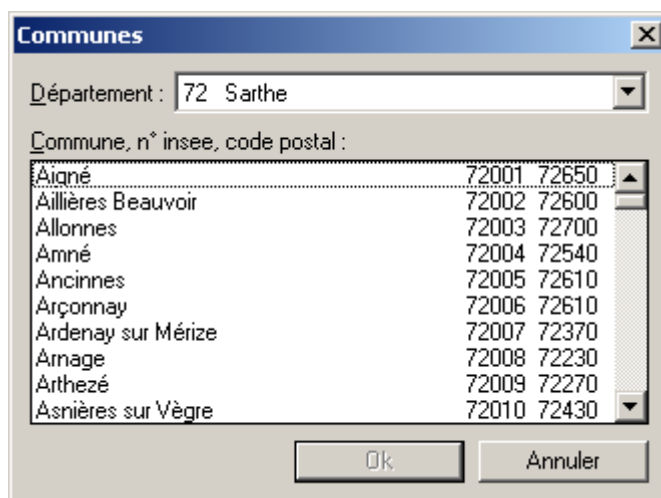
Communes

Département : 72 Sarthe

Commune, n° insee, code postal :

| | | |
|---|---|---|
| Aigné | 72001 | 72650 |
| Aillières Beauvoir | 72002 | 72600 |
| Allonnes | 72003 | 72700 |
| Amné | 72004 | 72540 |
| Ancinnes | 72005 | 72610 |
| Arçonnay | 72006 | 72610 |
| Ardenay sur Mérize | 72007 | 72370 |
| Arnage | 72008 | 72230 |
| Arthezé | 72009 | 72270 |
| Asnières sur Vègre | 72010 | 72430 |

Ok
Annuler